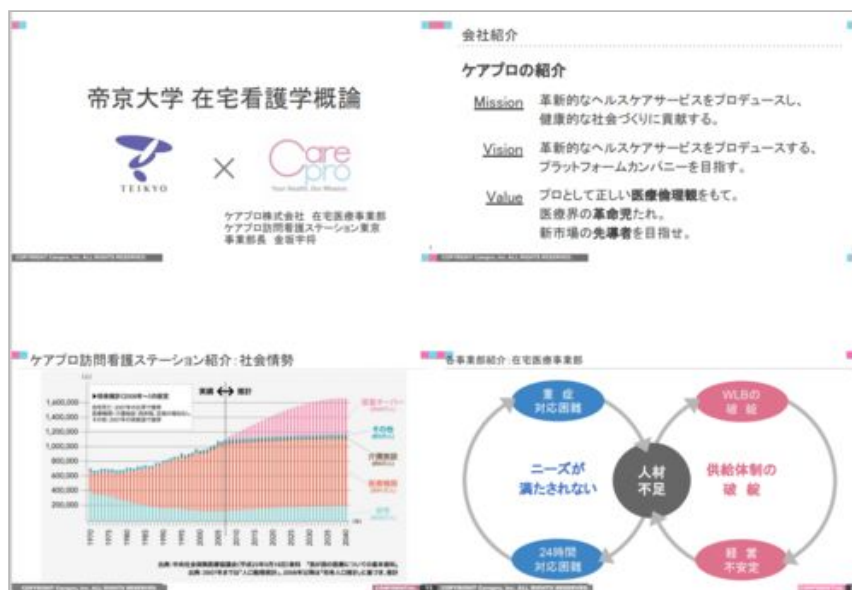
帝京大学 在宅看護学概論

TEIKYO

×

Care pro

Your Health, Our Mission

ケアプロ株式会社 在宅医療事業部
ケアプロ訪問看護ステーション東京
事業部長 金坂宇将

COPYRIGHT Carepro, Inc. ALL RIGHTS RESERVED

会社紹介

ケアプロの紹介

Mission 革新的なヘルスケアサービスをプロデュースし、健康的な社会づくりに貢献する。

Vision 革新的なヘルスケアサービスをプロデュースする、プラットフォームカンパニーを目指す。

Value プロとして正しい医療倫理観をもて。医療界の革命児たれ。新市場の先導者を目指せ。

COPYRIGHT Carepro, Inc. ALL RIGHTS RESERVED

ケアプロ訪問看護ステーション紹介：社会情勢

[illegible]

1,600,000
1,400,000
1,200,000
1,000,000
800,000
600,000
400,000
200,000

実績 ⟷ 推計

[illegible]

在宅・ケーベー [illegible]

その他

介護施設

医療機関

自宅

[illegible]

COPYRIGHT Carepro, Inc. ALL RIGHTS RESERVED

各事業部紹介：在宅医療事業部

重症対応困難

WLBの破綻

ニーズが満たされない

人材不足

供給体制の破綻

24時間対応困難

経営不安定

COPYRIGHT Carepro, Inc. ALL RIGHTS RESERVED